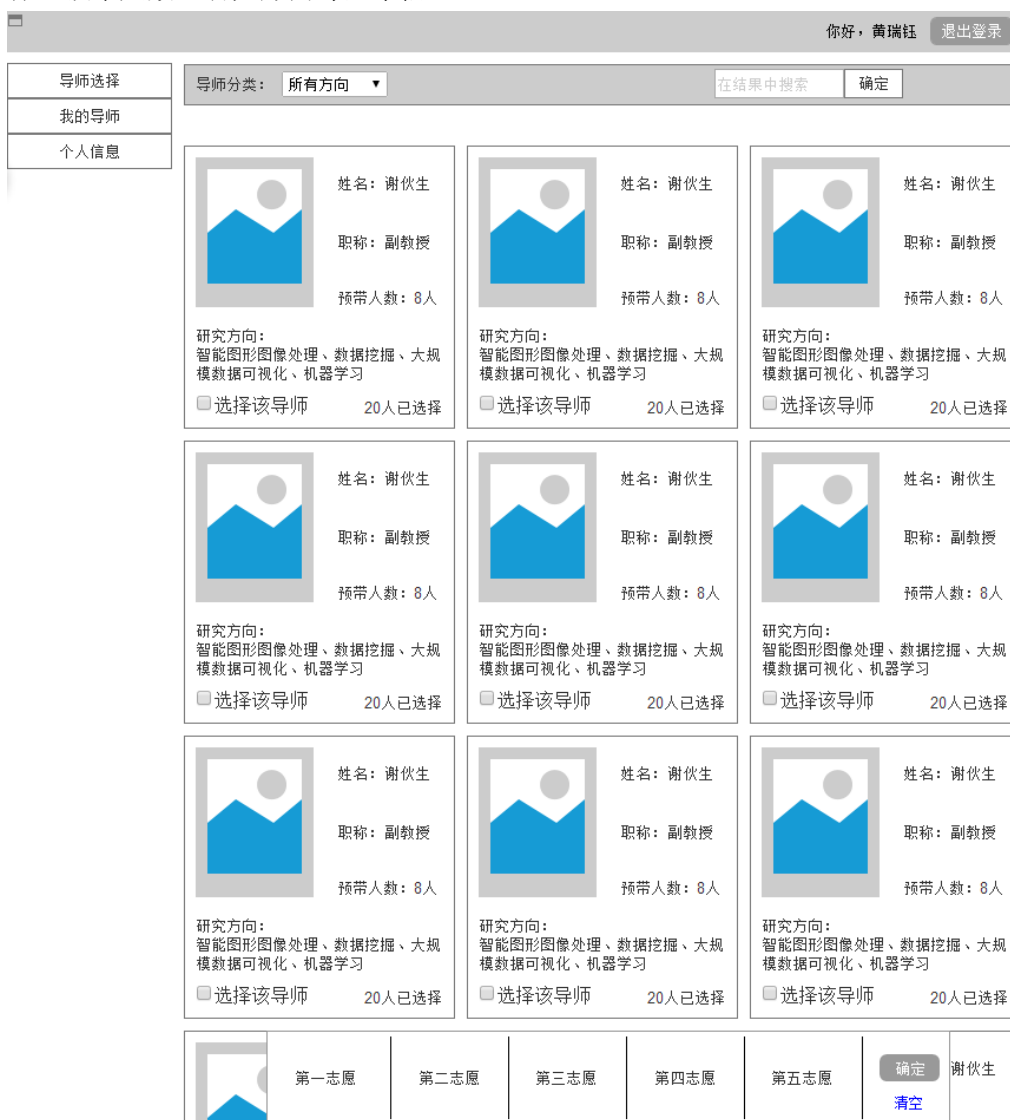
你好，黄瑞钰 退出登录

导师选择
我的导师
个人信息

导师分类： 所有方向 ▼ 在结果中搜索 确定

姓名：谢伙生
职称：副教授
预带人数：8人
研究方向：
智能图形图像处理、数据挖掘、大规模数据可视化、机器学习
选择该导师 20人已选择

姓名：谢伙生
职称：副教授
预带人数：8人
研究方向：
智能图形图像处理、数据挖掘、大规模数据可视化、机器学习
选择该导师 20人已选择

姓名：谢伙生
职称：副教授
预带人数：8人
研究方向：
智能图形图像处理、数据挖掘、大规模数据可视化、机器学习
选择该导师 20人已选择

姓名：谢伙生
职称：副教授
预带人数：8人
研究方向：
智能图形图像处理、数据挖掘、大规模数据可视化、机器学习
选择该导师 20人已选择

姓名：谢伙生
职称：副教授
预带人数：8人
研究方向：
智能图形图像处理、数据挖掘、大规模数据可视化、机器学习
选择该导师 20人已选择

姓名：谢伙生
职称：副教授
预带人数：8人
研究方向：
智能图形图像处理、数据挖掘、大规模数据可视化、机器学习
选择该导师 20人已选择

姓名：谢伙生
职称：副教授
预带人数：8人
研究方向：
智能图形图像处理、数据挖掘、大规模数据可视化、机器学习
选择该导师 20人已选择

姓名：谢伙生
职称：副教授
预带人数：8人
研究方向：
智能图形图像处理、数据挖掘、大规模数据可视化、机器学习
选择该导师 20人已选择

姓名：谢伙生
职称：副教授
预带人数：8人
研究方向：
智能图形图像处理、数据挖掘、大规模数据可视化、机器学习
选择该导师 20人已选择

| 第一志愿 | 第二志愿 | 第三志愿 | 第四志愿 | 第五志愿 | 确定 清空 |
|---|---|---|---|---|---|

谢伙生